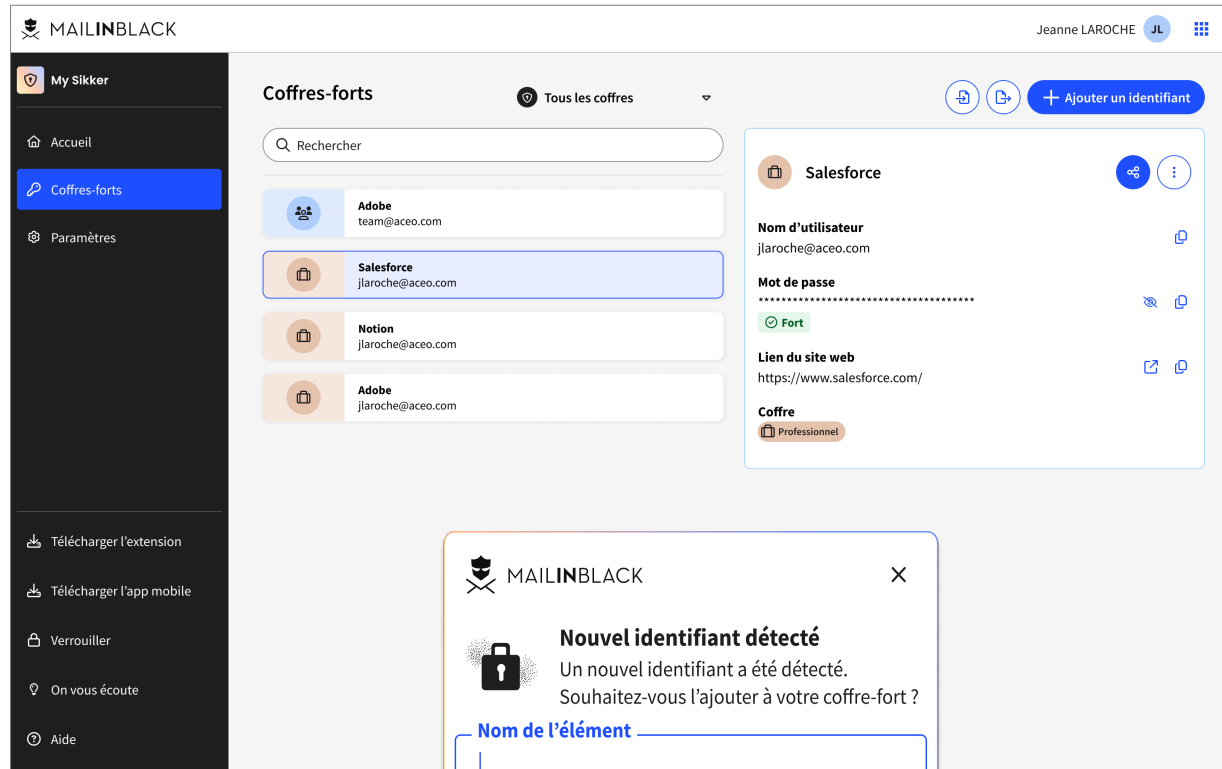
MAILINBLACK

Jeanne LAROCHE JL

My Sikker

Accueil

Coffres-forts

Paramètres

Télécharger l'extension

Télécharger l'app mobile

Verrouiller

On vous écoute

Aide

Coffres-forts

Tous les coffres

Ajouter un identifiant

Rechercher

Adobe
team@aceo.com

Salesforce
jlaroche@aceo.com

Notion
jlaroche@aceo.com

Adobe
jlaroche@aceo.com

Salesforce

Nom d'utilisateur
jlaroche@aceo.com

Mot de passe
************************************

Fort

Lien du site web
https://www.salesforce.com/

Coffre
Professionnel

MAILINBLACK

Nouvel identifiant détecté
Un nouvel identifiant a été détecté. Souhaitez-vous l'ajouter à votre coffre-fort ?

Nom de l'élément